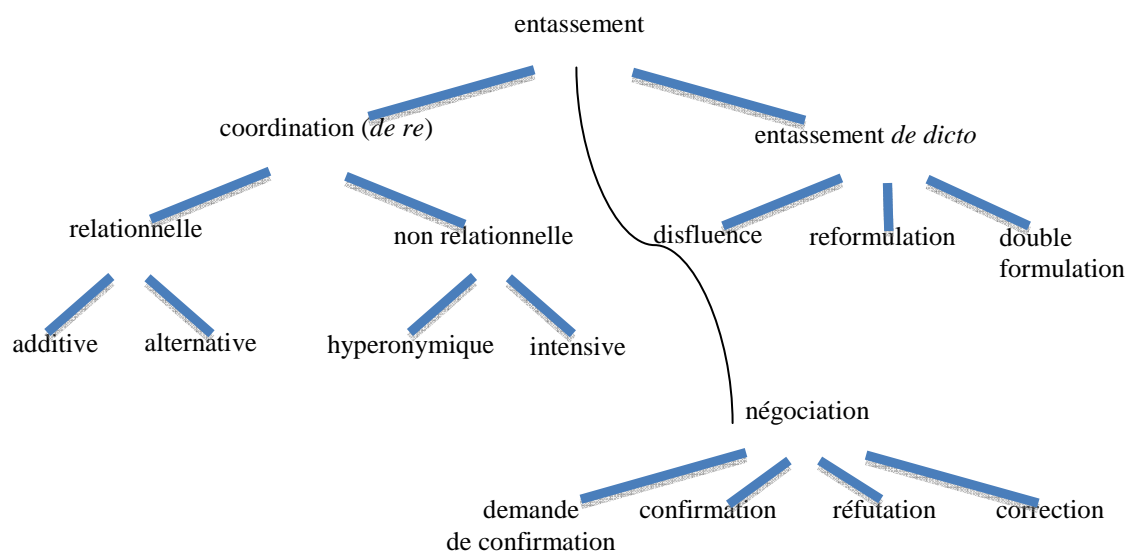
entassement

coordination (*de re*)

entassement *de dicto*

relationnelle

non relationnelle

disfluence

reformulation

double formulation

additive

alternative

hyperonymique

intensive

négociation

demande de confirmation

confirmation

réfutation

correction